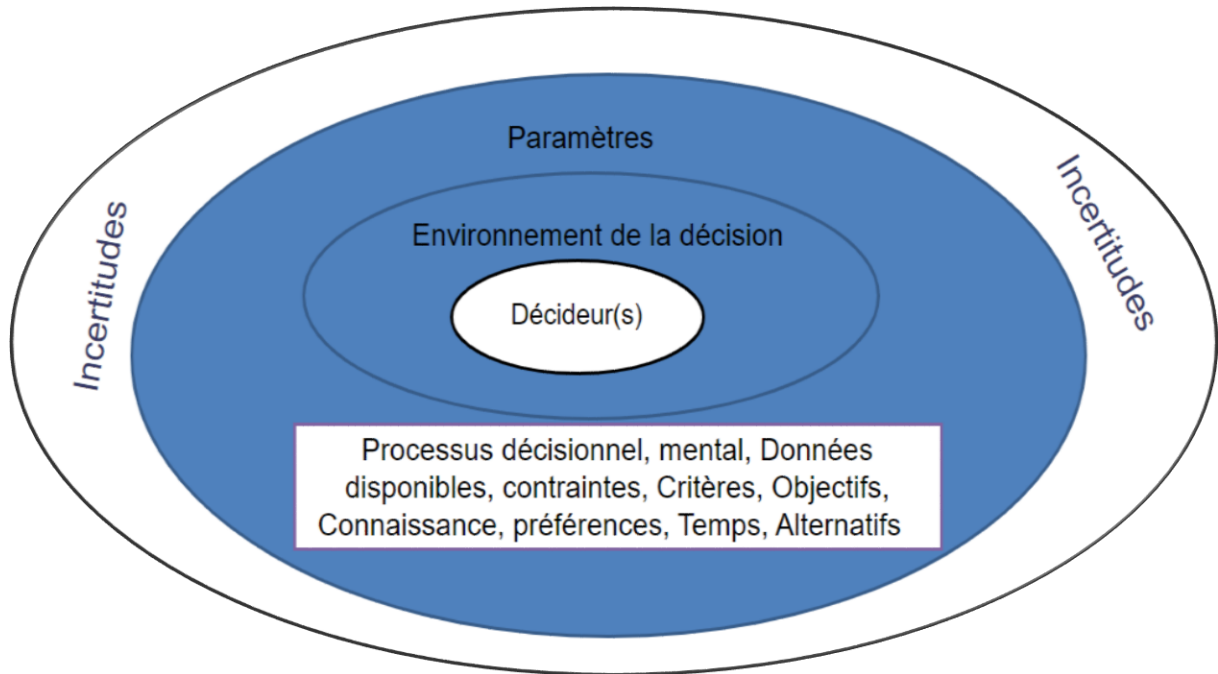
Incertitudes

Paramètres

Environnement de la décision

Décideur(s)

Processus décisionnel, mental, Données disponibles, contraintes, Critères, Objectifs, Connaissance, préférences, Temps, Alternatifs

Incertitudes